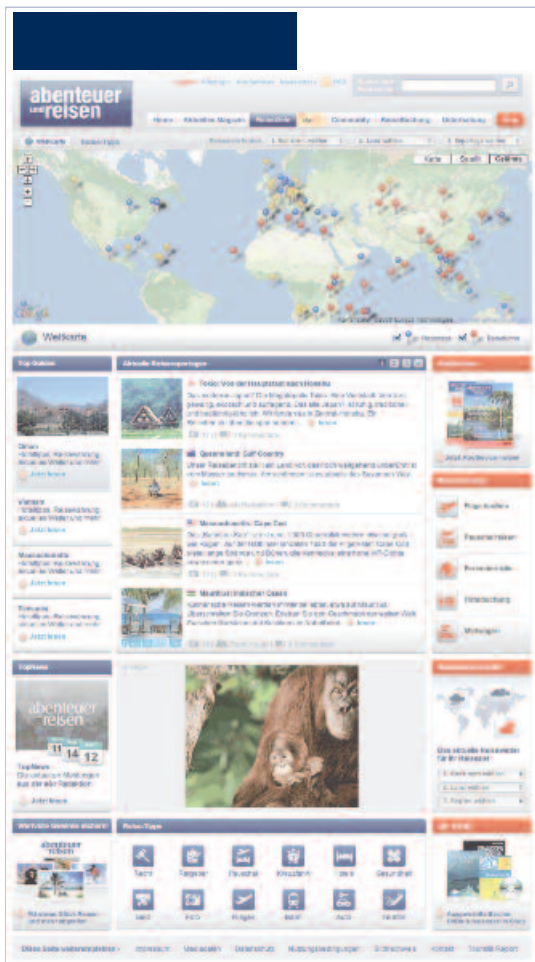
abenteuer und reisen

Home | Aktuelles Magazin | Reiseziele | Community | Reisebuchung | Unterkunft

Weltkarte

Karte | Satellit | Gelände

Weltkarte

Reisenews | Reiseziele

Top Guides

Aktuelle Reisereportagen

Tonga: Von den Inselparadiesen ... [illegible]

Queensland: Golf Country

Namaqualand: Cape Cod

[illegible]

Oman
Wenige Reiseführung ... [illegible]
Jetzt lesen

Vietnam
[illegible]
Jetzt lesen

Madagaskar
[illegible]
Jetzt lesen

Thailand
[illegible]
Jetzt lesen

Topthema

abenteuer reisen

11 14 12

Topthema
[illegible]
Jetzt lesen

Reise-Tipps

Tipps | Ratgeber | Pauschal | Kreuzfahrt | Hotels | Gesundheit

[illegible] | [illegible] | Flüge | Mietwagen | Auto | Visum

Impressum | Mediadaten | Datenschutz | Nutzungsbedingungen | Gästebuch | Kontakt | Touristik Report